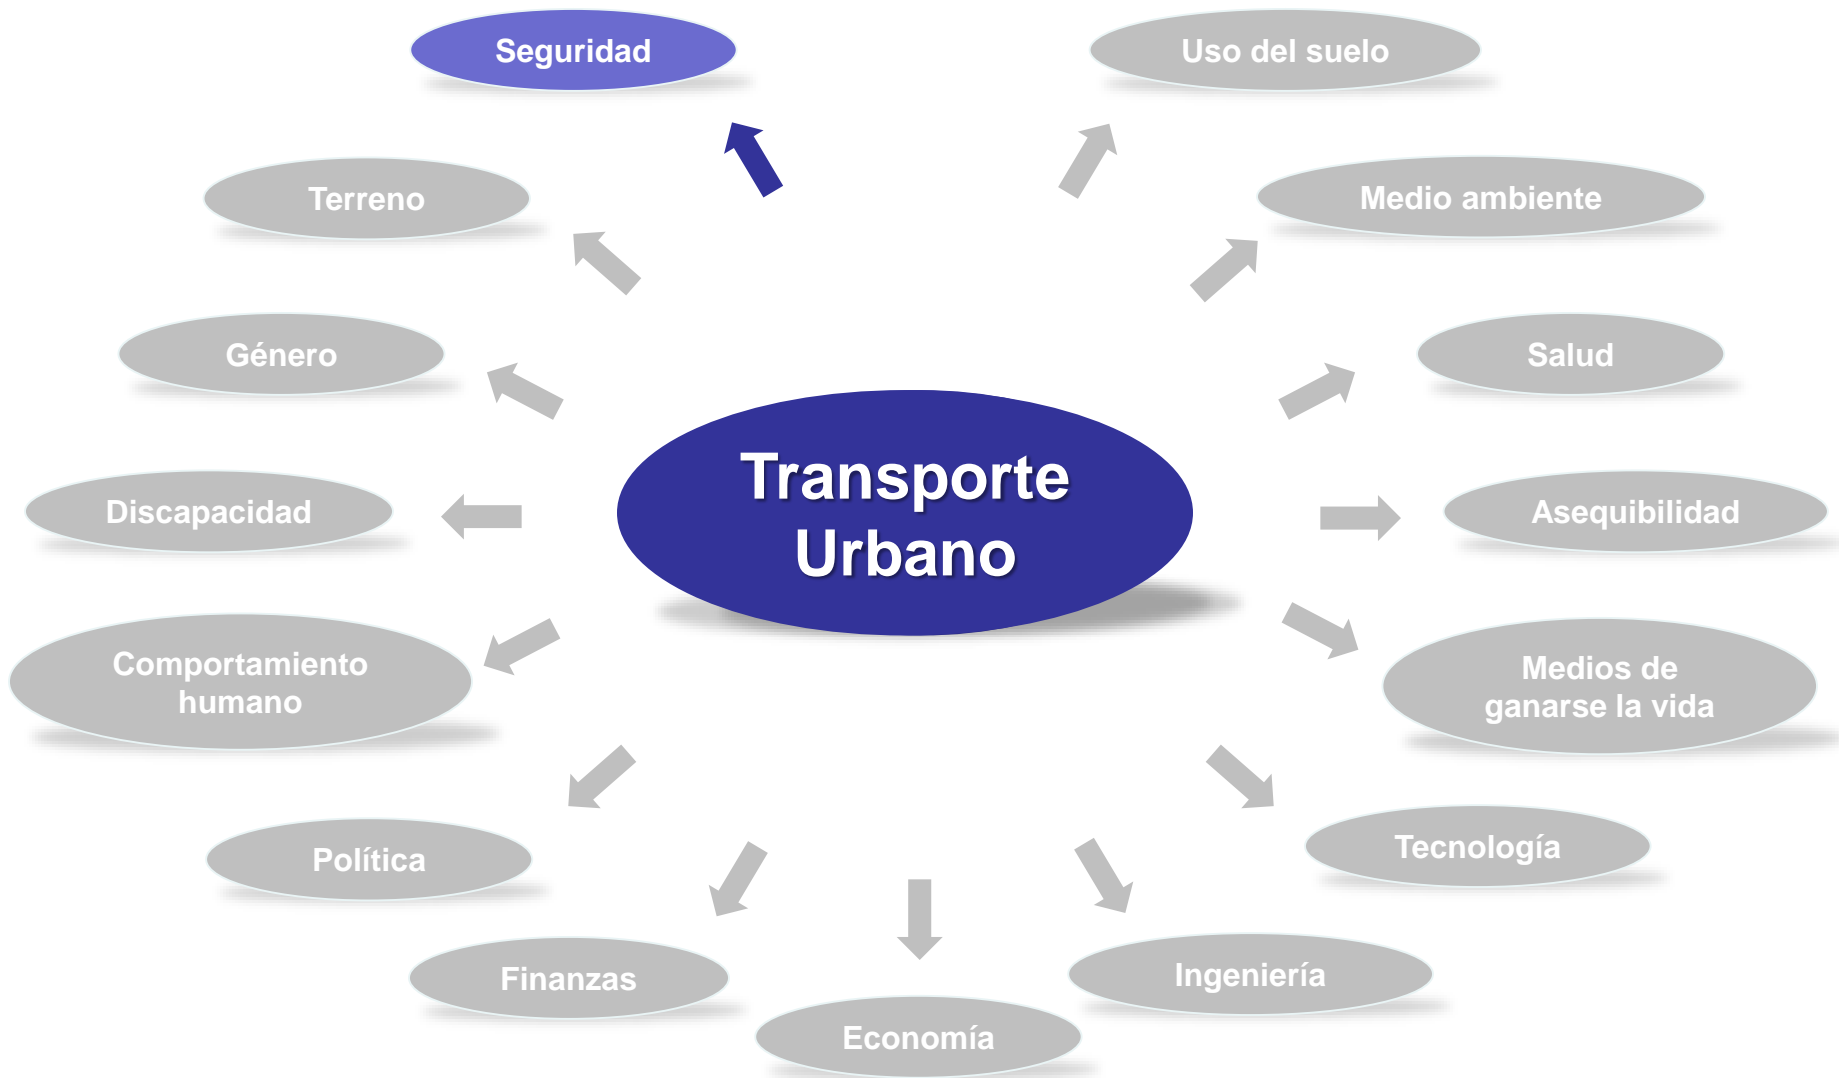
Seguridad

Uso del suelo

Terreno

Medio ambiente

Género

Salud

Transporte Urbano

Discapacidad

Asequibilidad

Comportamiento humano

Medios de ganarse la vida

Política

Tecnología

Finanzas

Ingeniería

Economía